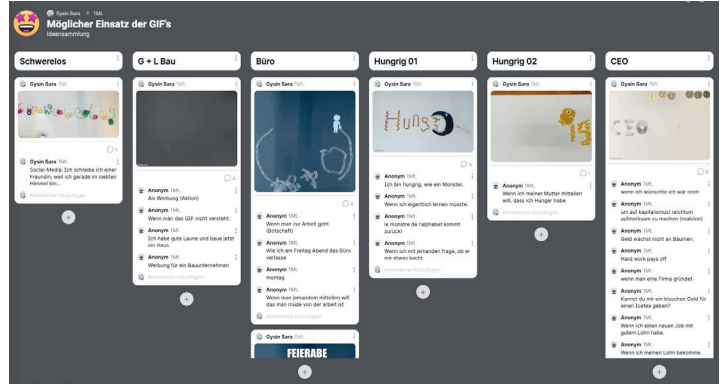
Gysin Sara · 1Mt.
Möglicher Einsatz der GIF's
Ideensammlung

Schwerelos

Gysin Sara 1Mt.

1

Gysin Sara 1Mt.
Social-Media: Ich schreibe ich einer Freundin, weil ich gerade im siebten Himmel bin.

Kommentar hinzufügen

G + L Bau

4

Anonym 1Mt.
Als Werbung (Aktion)

Anonym 1Mt.
Wenn man das GIF nicht versteht.

Anonym 1Mt.
Ich habe gute Laune und baue jetzt ein Haus.

Anonym 1Mt.
Werbung für ein Bauunternehmen

Kommentar hinzufügen

Büro

Gysin Sara 1Mt.

4

Anonym 1Mt.
Wenn man zur Arbeit geht (Botschaft)

Anonym 1Mt.
Wie ich am Freitag Abend das Büro verlasse

Anonym 1Mt.
montag

Anonym 1Mt.
Wenn man jemandem mitteilen will das man müde von der arbeit ist

Kommentar hinzufügen

Gysin Sara 1Mt.

FEIERABE

Hungrig 01

Gysin Sara 1Mt.

Hungs

4

Anonym 1Mt.
Ich bin hungrig, wie ein Monster.

Anonym 1Mt.
Wenn ich eigentlich lernen müsste.

Anonym 1Mt.
le monstre de l'alphabet kommt zurück!

Anonym 1Mt.
Wenn ich mit jemanden frage, ob er mir etwas kocht

Kommentar hinzufügen

Hungrig 02

Gysin Sara 1Mt.

1

Anonym 1Mt.
Wenn ich meiner Mutter mitteilen will, dass ich Hunger habe

Kommentar hinzufügen

CEO

Gysin Sara 1Mt.

CEO

9

Anonym 1Mt.
wenn ich wünschte ich wär reich

Anonym 1Mt.
um auf kapitalismus/ reichtum aufmerksam zu machen (reaktion)

Anonym 1Mt.
Geld wächst nicht an Bäumen.

Anonym 1Mt.
Hard work pays off

Anonym 1Mt.
wenn man eine Firma gründet

Anonym 1Mt.
Kannst du mir ein bisschen Geld für einen Icetea geben?

Anonym 1Mt.
Wenn ich einen neuen Job mit gutem Lohn habe.

Anonym 1Mt.
Wenn ich meinen Lohn bekomme.